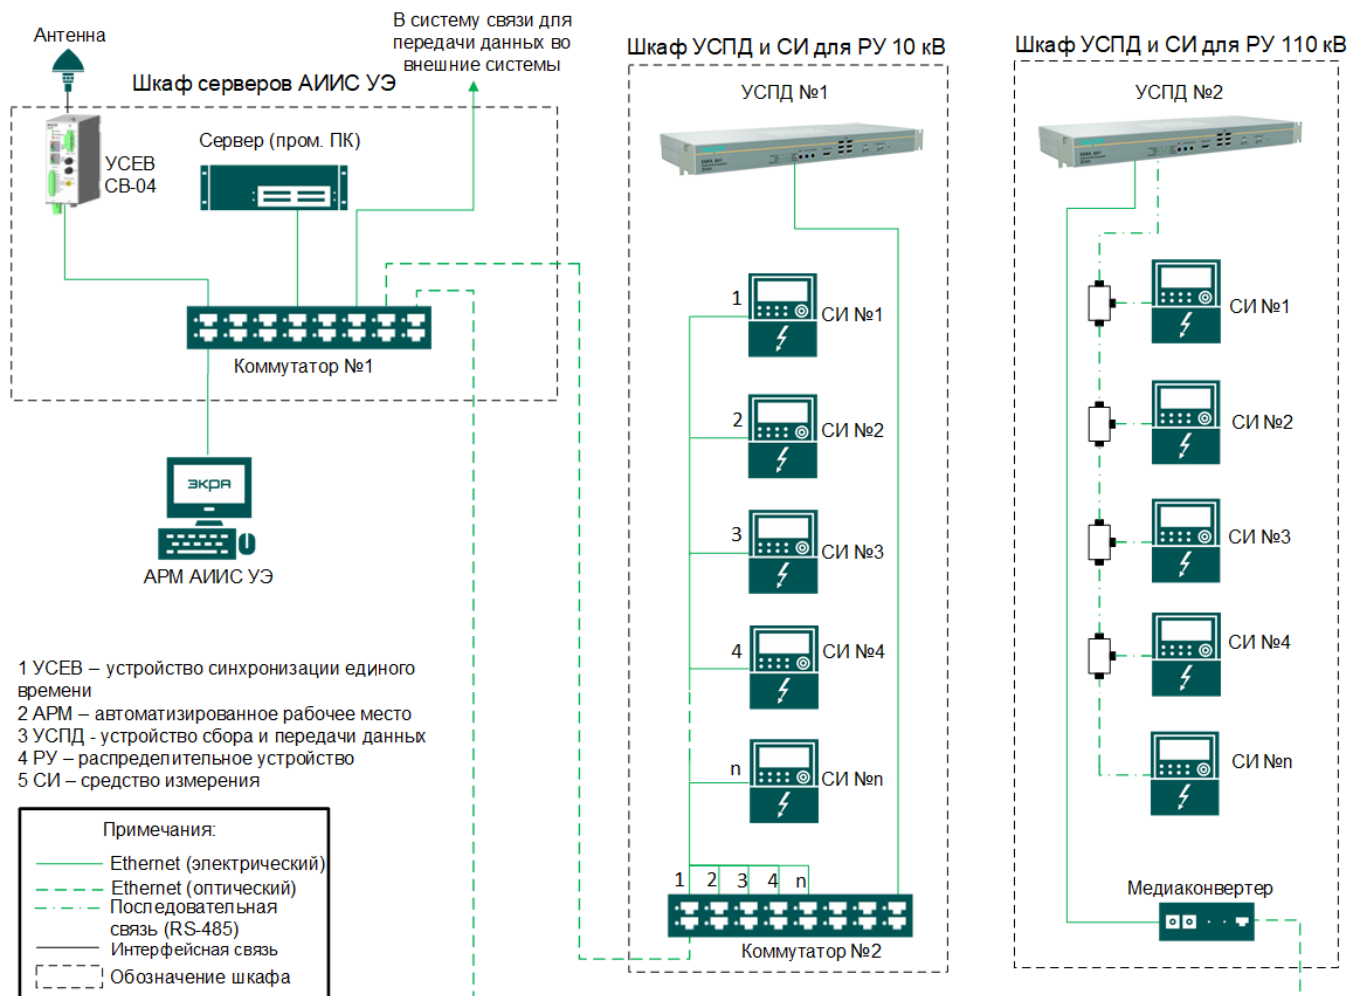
Антенна

В систему связи для передачи данных во внешние системы

Шкаф серверов АИИС УЭ

УСЕВ СВ-04

Сервер (пром. ПК)

Коммутатор №1

ЭКРА

АРМ АИИС УЭ

Шкаф УСПД и СИ для РУ 10 кВ

УСПД №1

1 СИ №1

2 СИ №2

3 СИ №3

4 СИ №4

n СИ №n

1 2 3 4 n

Коммутатор №2

Шкаф УСПД и СИ для РУ 110 кВ

УСПД №2

СИ №1

СИ №2

СИ №3

СИ №4

СИ №n

Медиаконвертер

1 УСЕВ – устройство синхронизации единого времени
2 АРМ – автоматизированное рабочее место
3 УСПД - устройство сбора и передачи данных
4 РУ – распределительное устройство
5 СИ – средство измерения

Примечания:
Ethernet (электрический)
Ethernet (оптический)
Последовательная связь (RS-485)
Интерфейсная связь
Обозначение шкафа